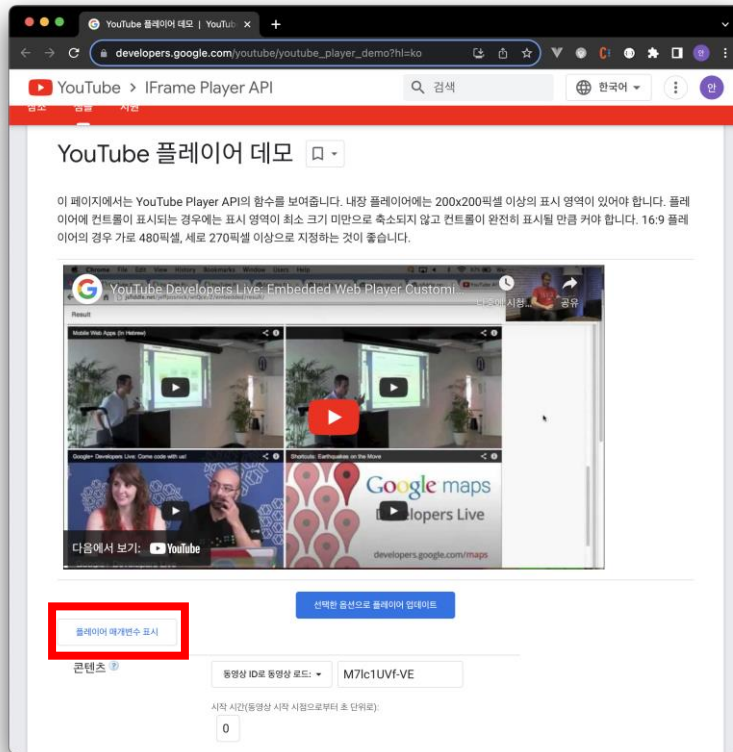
YouTube 플레이어 데모 | YouTub ×

developers.google.com/youtube/youtube_player_demo?hl=ko

YouTube | IFrame Player API

검색

한국어

YouTube 플레이어 데모

이 페이지에서는 YouTube Player API의 함수를 보여줍니다. 내장 플레이어에는 200x200픽셀 이상의 표시 영역이 있어야 합니다. 플레이어에 컨트롤이 표시되는 경우에는 표시 영역이 최소 크기 미만으로 축소되지 않고 컨트롤이 완전히 표시될 만큼 커야 합니다. 16:9 플레이어의 경우 가로 480픽셀, 세로 270픽셀 이상으로 지정하는 것이 좋습니다.

YouTube Developers Live: Embedded Web Player Customi

공유

Result

Mobile Web Apps (in Hebrew)

Google+ Developers Live: Come code with us!

Shortcuts: Earthquakes on the Move

Google maps

Developers Live

developers.google.com/maps

다음에서 보기: YouTube

선택한 옵션으로 플레이어 업데이트

플레이어 매개변수 표시

콘텐츠

동영상 ID로 동영상 로드:

M7lc1UVf-VE

시작 시간(동영상 시작 시점으로부터 초 단위로):

0